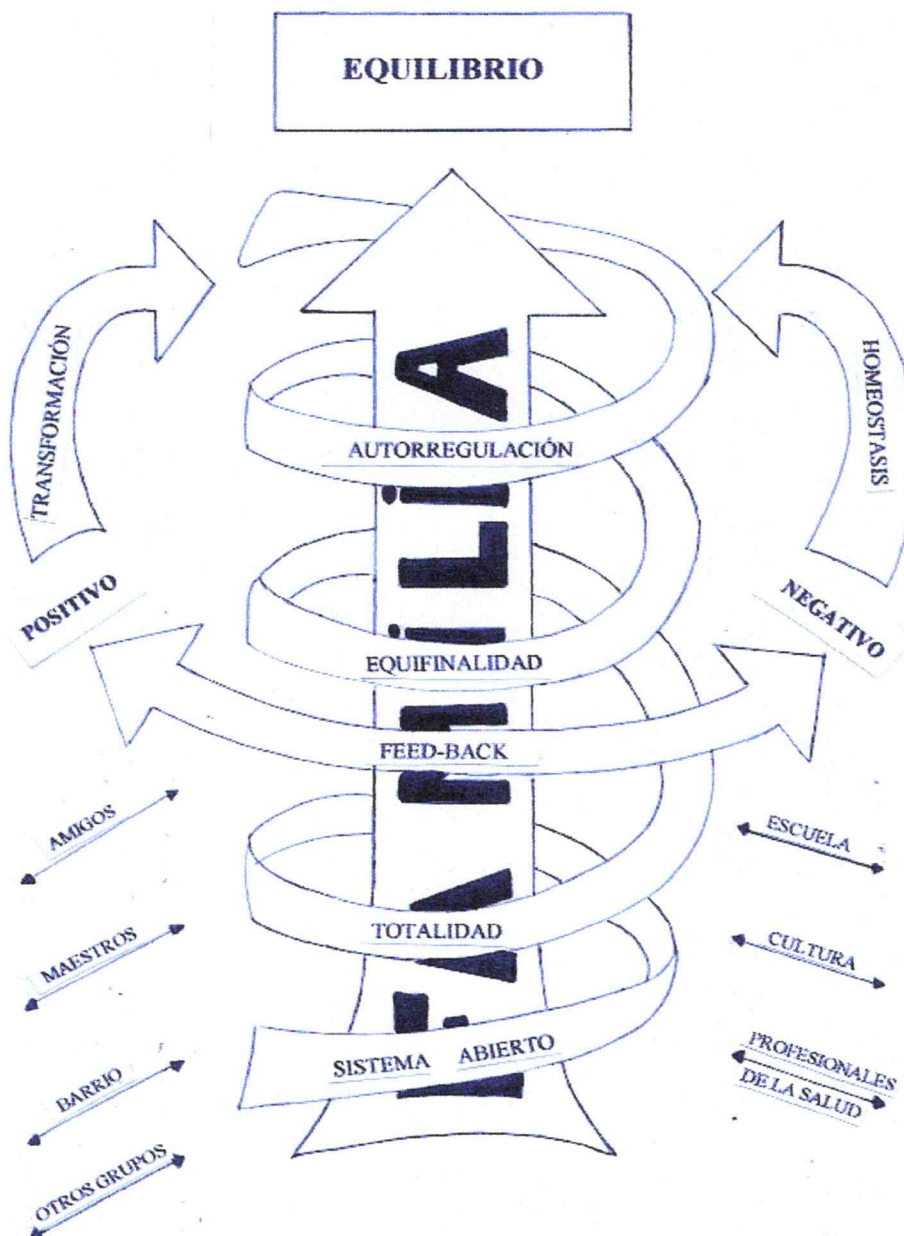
EQUILIBRIO

TRANSFORMACIÓN

HOMEOSTASIS

FAMILIA

AUTORREGULACIÓN

POSITIVO

NEGATIVO

EQUIFINALIDAD

FEED-BACK

AMIGOS

ESCUELA

TOTALIDAD

MAESTROS

CULTURA

SISTEMA ABIERTO

PROFESIONALES DE LA SALUD

BARRIO

OTROS GRUPOS